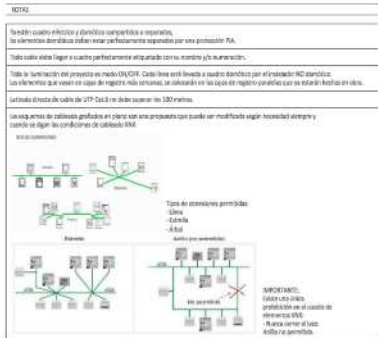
NOTAS

Yo están cuadro eléctrico y domótico compartidos o separados, los elementos domóticos deben estar perfectamente separados por una protección PIA.

Todo cable debe llegar a cuadro perfectamente etiquetado con su nombre y/o numeración.

Toda la iluminación del proyecto es modo ON/OFF. Cada línea será llevada a cuadro domótico por el instalador NO domótico. Los elementos que vayan en cajas de registro más cercanas, se colocarán en las cajas de registro paralelas que se estarán hechas en obra.

La tirada directa de cable de UTP Cat.6 no debe superar los 100 metros.

Los esquemas de cableado grafiados en plano son una propuesta que puede ser modificada según necesidad siempre y cuando se sigan las condiciones de cableado KNX

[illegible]

Tipos de conexiones permitidas:
- Línea
- Estrella
- Árbol

Estrella

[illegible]

No permitidos

IMPORTANTE:
Existe una única prohibición en el cuadro de elementos KNX:
- Nunca cerrar el lazo. Anillo no permitido.